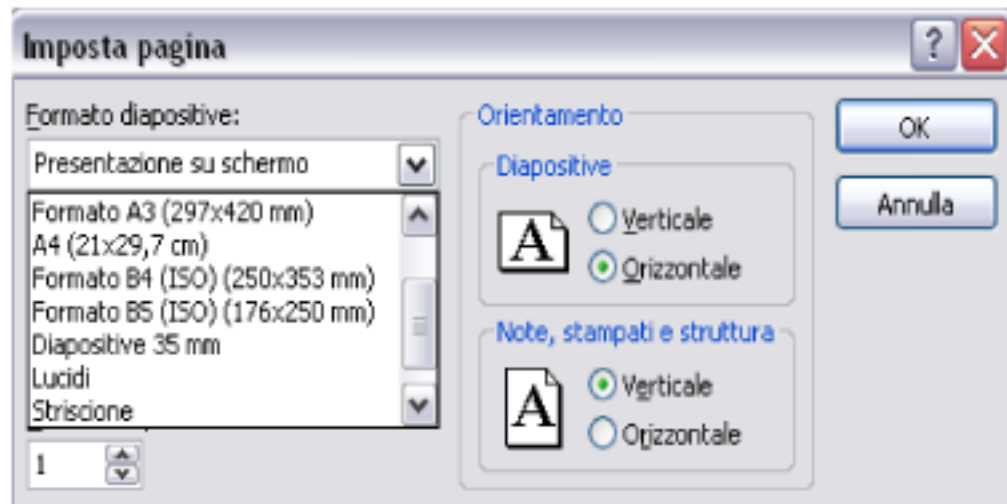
Imposta pagina

?

Formato diapositive:

Presentazione su schermo

Formato A3 (297x420 mm)
A4 (21x29,7 cm)
Formato B4 (ISO) (250x353 mm)
Formato B5 (ISO) (176x250 mm)
Diapositive 35 mm
Lucidi
Striscione

1

Orientamento

Diapositive

A

Verticale

Orizzontale

Note, stampati e struttura

A

Verticale

Orizzontale

OK

Annulla